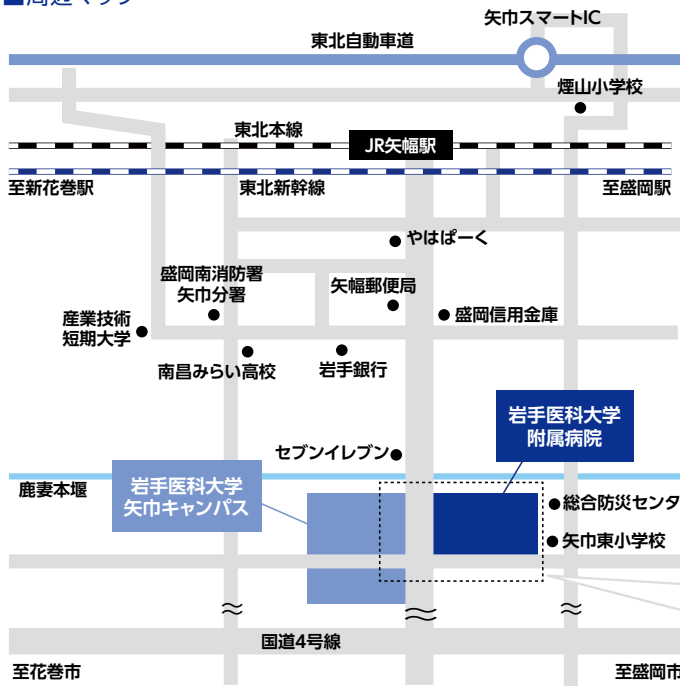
■周辺マップ

矢巾スマートIC
東北自動車道
煙山小学校
東北本線
JR矢幅駅
至新花巻駅
東北新幹線
至盛岡駅
やはぱーく
盛岡南消防署
矢巾分署
矢幅郵便局
産業技術
短期大学
盛岡信用金庫
南昌みらい高校
岩手銀行
岩手医科大学
附属病院
セブンイレブン
鹿妻本堰
岩手医科大学
矢巾キャンパス
総合防災センタ
矢巾東小学校
国道4号線
至花巻市
至盛岡市